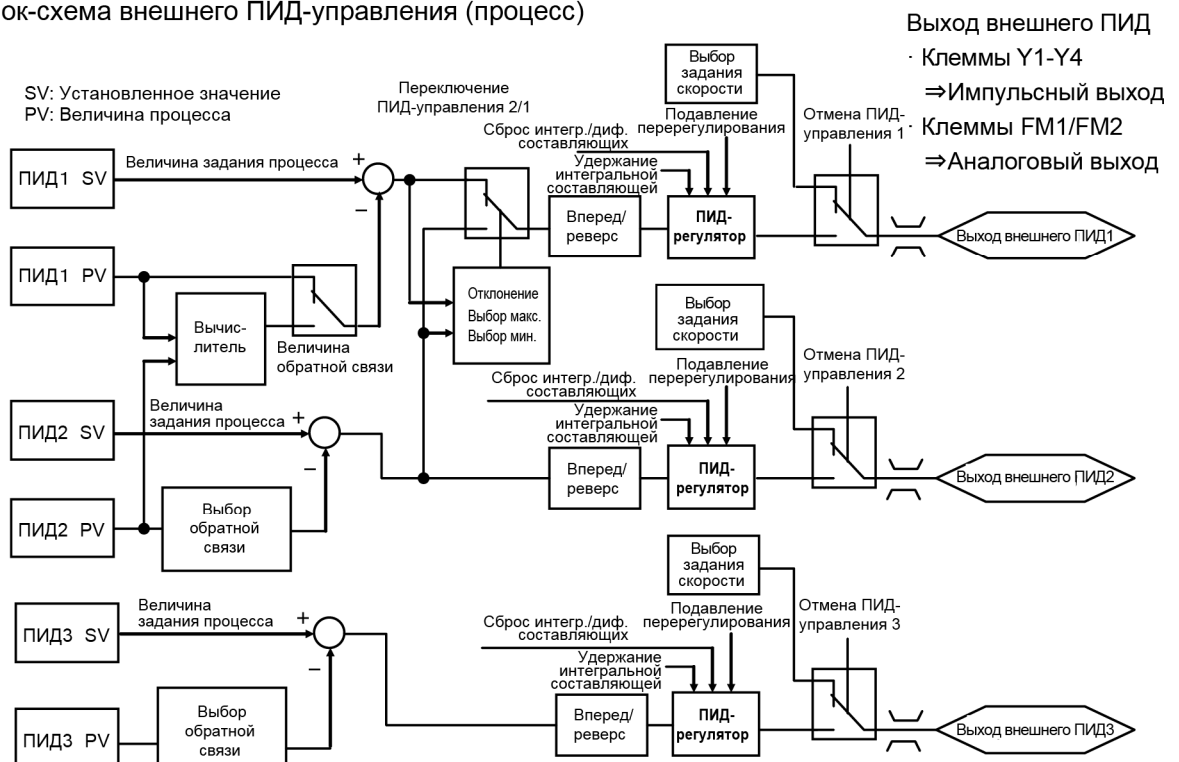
ок-схема внешнего ПИД-управления (процесс)

Выход внешнего ПИД
· Клеммы Y1-Y4
⇒Импульсный выход
· Клеммы FM1/FM2
⇒Аналоговый выход

SV: Установленное значение
PV: Величина процесса

Переключение ПИД-управления 2/1

Выбор задания скорости

Подавление перерегулирования

Сброс интегр./диф. составляющих

Удержание интегральной составляющей

Отмена ПИД-управления 1

ПИД1 SV

Величина задания процесса

+

−

Вперед/ реверс

ПИД-регулятор

Выход внешнего ПИД1

ПИД1 PV

Вычис-литель

Величина обратной связи

Отклонение
Выбор макс.
Выбор мин.

Выбор задания скорости

Подавление перерегулирования

Сброс интегр./диф. составляющих

Отмена ПИД-управления 2

Удержание интегральной составляющей

ПИД2 SV

Величина задания процесса

+

−

Вперед/ реверс

ПИД-регулятор

Выход внешнего ПИД2

ПИД2 PV

Выбор обратной связи

Выбор задания скорости

ПИД3 SV

Величина задания процесса

+

−

Подавление перерегулирования

Сброс интегр./диф. составляющих

Отмена ПИД-управления 3

Удержание интегральной составляющей

ПИД3 PV

Выбор обратной связи

Вперед/ реверс

ПИД-регулятор

Выход внешнего ПИД3